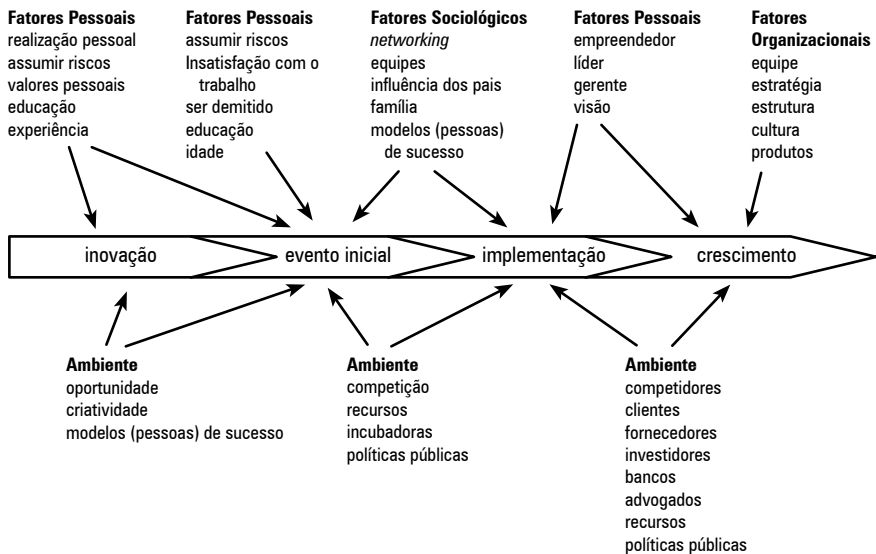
**Fatores Pessoais**
realização pessoal
assumir riscos
valores pessoais
educação
experiência

**Fatores Pessoais**
assumir riscos
Insatisfação com o trabalho
ser demitido
educação
idade

**Fatores Sociológicos**
*networking*
equipes
influência dos pais
família
modelos (pessoas) de sucesso

**Fatores Pessoais**
empreendedor
líder
gerente
visão

**Fatores Organizacionais**
equipe
estratégia
estrutura
cultura
produtos

inovação
evento inicial
implementação
crescimento

**Ambiente**
oportunidade
criatividade
modelos (pessoas) de sucesso

**Ambiente**
competição
recursos
incubadoras
políticas públicas

**Ambiente**
competidores
clientes
fornecedores
investidores
bancos
advogados
recursos
políticas públicas